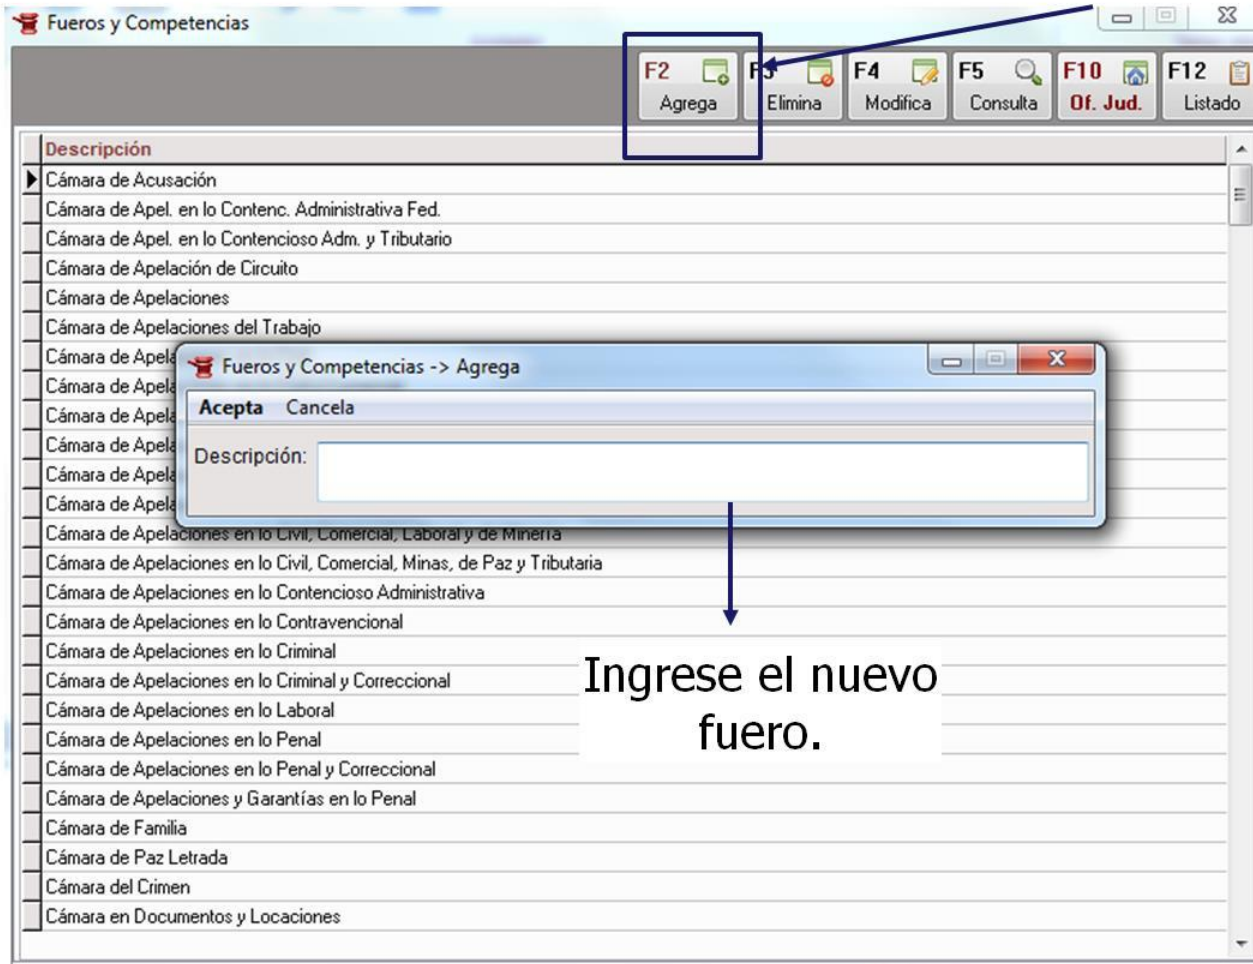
Fueros y Competencias

F2 Agrega
F3 Elimina
F4 Modifica
F5 Consulta
F10 Of. Jud.
F12 Listado

Descripción
Cámara de Acusación
Cámara de Apel. en lo Contenc. Administrativa Fed.
Cámara de Apel. en lo Contencioso Adm. y Tributario
Cámara de Apelación de Circuito
Cámara de Apelaciones
Cámara de Apelaciones del Trabajo
Cámara de Apela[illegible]
Cámara de Apela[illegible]
Cámara de Apela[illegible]
Cámara de Apela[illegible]
Cámara de Apela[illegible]
Cámara de Apela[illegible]
Cámara de Apelaciones en lo Civil, Comercial, Laboral y de Minería
Cámara de Apelaciones en lo Civil, Comercial, Minas, de Paz y Tributaria
Cámara de Apelaciones en lo Contencioso Administrativa
Cámara de Apelaciones en lo Contravencional
Cámara de Apelaciones en lo Criminal
Cámara de Apelaciones en lo Criminal y Correccional
Cámara de Apelaciones en lo Laboral
Cámara de Apelaciones en lo Penal
Cámara de Apelaciones en lo Penal y Correccional
Cámara de Apelaciones y Garantías en lo Penal
Cámara de Familia
Cámara de Paz Letrada
Cámara del Crimen
Cámara en Documentos y Locaciones

Fueros y Competencias -> Agrega
Acepta Cancela
Descripción:

Ingrese el nuevo fuero.